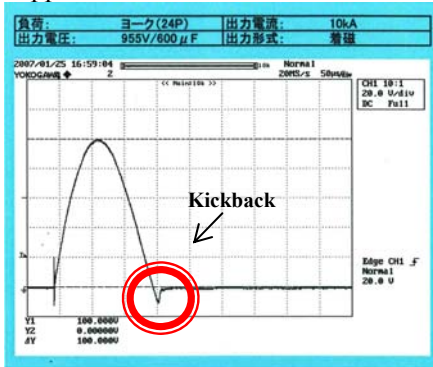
| 負荷: | ヨーク(24P) | 出力電流: | 10kA |
|---|---|---|---|
| 出力電圧: | 955V/600$\mu$F | 出力形式: | 着磁 |

2007/01/25 16:59:04
YOKOGAWA ◆ 2
Normal
20MS/s 50$\mu$s/div
<< Main:10k >>

CH1 10:1
20.0 V/div
DC Full

Kickback

Edge CH1
Normal
20.0 V

Y1 100.000V
Y2 0.00000V
ΔY 100.000V